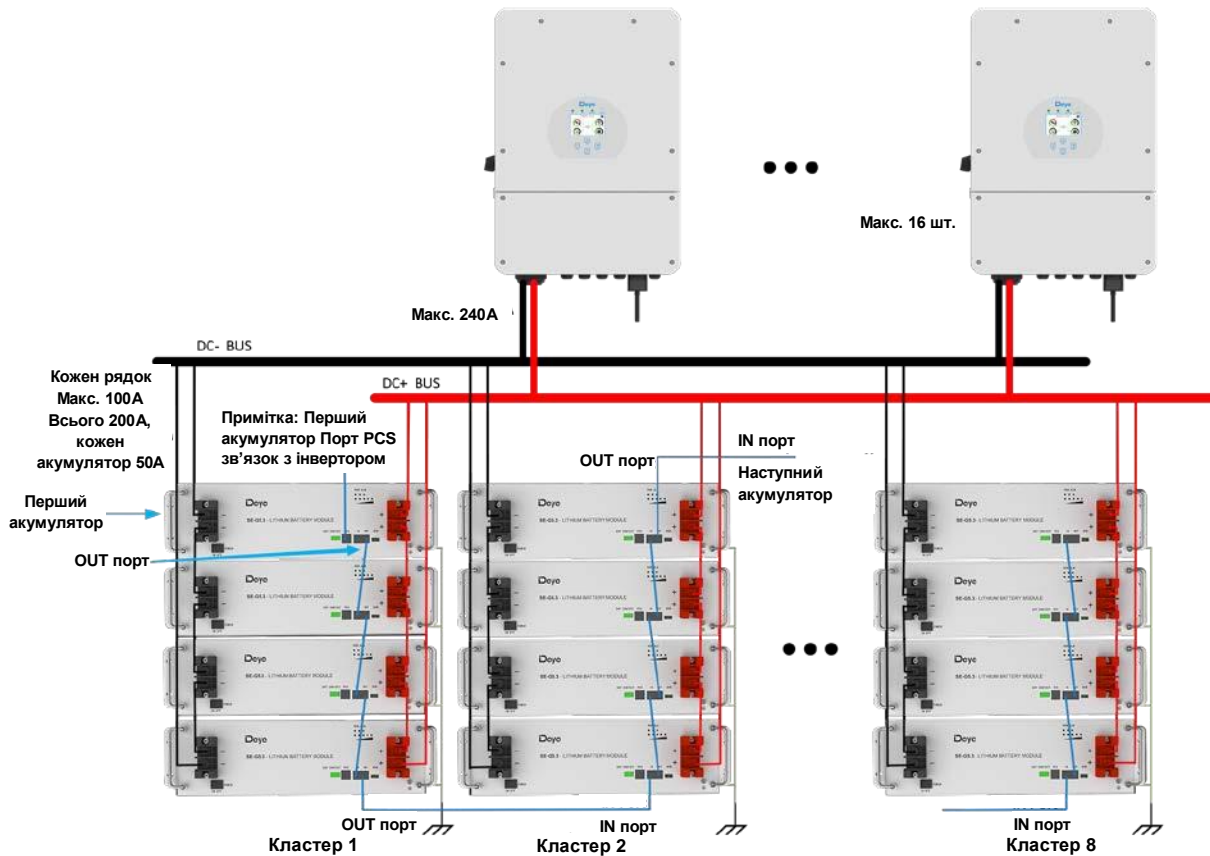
Макс. 16 шт.

Макс. 240A

DC- BUS

DC+ BUS

Кожен рядок Макс. 100A Всього 200A, кожен акумулятор 50A

Примітка: Перший акумулятор Порт PCS зв'язок з інвертором

IN порт

OUT порт

Наступний акумулятор

Перший акумулятор

OUT порт

Deye

Deye

Deye

Deye

Deye

Deye

Deye

Deye

Deye

Deye

Deye

Deye

OUT порт

Кластер 1

IN порт

Кластер 2

IN порт

Кластер 8